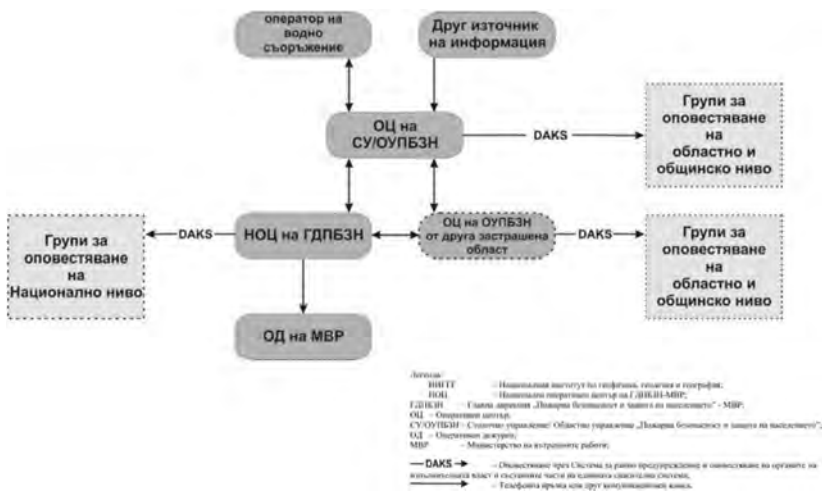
оператор на водно съоръжение

Друг източник на информация

ОЦ на СУ/ОУПБЗН

DAKS

Групи за оповестяване на областно и общинско ниво

Групи за оповестяване на Национално ниво

DAKS

НОЦ на ГДПБЗН

ОЦ на ОУПБЗН от друга застрашена област

DAKS

Групи за оповестяване на областно и общинско ниво

ОД на МВР

Легенда:
НИГГГ – Националния институт по геофизика, геодезия и география;
НОЦ – Национален оперативен център на ГДПБЗН-МВР;
ГДПБЗН – Главна дирекция „Пожарна безопасност и защита на населението" - МВР;
ОЦ – Оперативен център;
СУ/ОУПБЗН – Столично управление/ Областно управление „Пожарна безопасност и защита на населението";
ОД – Оперативен дежурен;
МВР – Министерство на вътрешните работи;

DAKS – Оповестяване чрез Системата за ранно предупреждение и оповестяване на органите на изпълнителната власт и съставните части на единната спасителна система;
– Телефонна връзка или друг комуникационен канал.